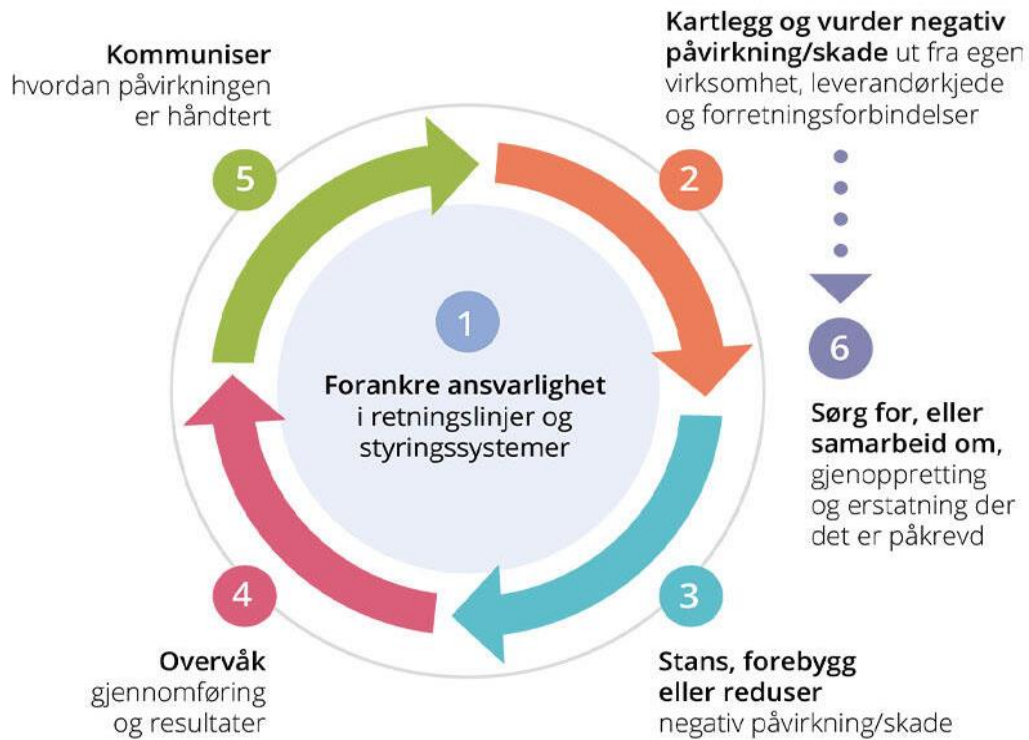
Kommuniser hvordan påvirkningen er håndtert

5

Kartlegg og vurder negativ påvirkning/skade ut fra egen virksomhet, leverandørkjede og forretningsforbindelser

2

1

Forankre ansvarlighet i retningslinjer og styringssystemer

6

Sørg for, eller samarbeid om, gjenoppretting og erstatning der det er påkrevd

4

Overvåk gjennomføring og resultater

3

Stans, forebygg eller reduser negativ påvirkning/skade